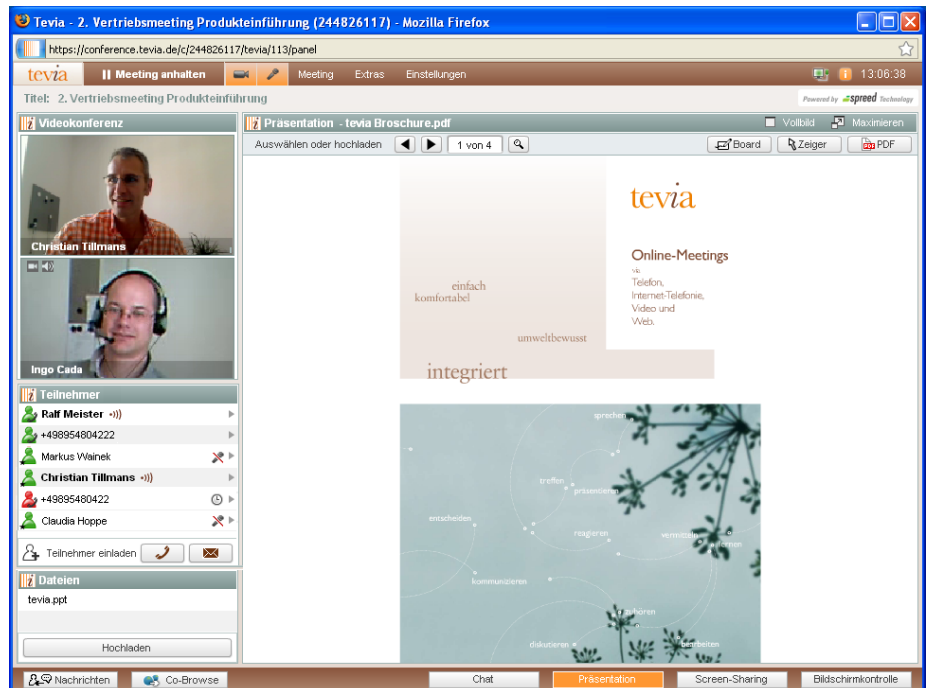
Tevia - 2. Vertriebsmeeting Produkteinführung (244826117) - Mozilla Firefox

https://conference.tevia.de/c/244826117/tevia/113/panel

tevia || Meeting anhalten Meeting Extras Einstellungen 13:06:38

Titel: 2. Vertriebsmeeting Produkteinführung

Powered by spreed Technology

Videokonferenz

Christian Tillmans

Ingo Cada

Teilnehmer

Ralf Meister

+498954804222

Markus Wainek

Christian Tillmans

+49895480422

Claudia Hoppe

Teilnehmer einladen

Dateien

tevia.ppt

Hochladen

Präsentation - tevia Broschure.pdf

Vollbild Maximieren

Auswählen oder hochladen 1 von 4

Board Zeiger PDF

tevia

Online-Meetings via Telefon, Internet-Telefonie, Video und Web.

einfach komfortabel

umweltbewusst

integriert

sprechen

treffen

präsentieren

entscheiden

reagieren

vermitteln

kommunizieren

zuhören

diskutieren

bearbeiten

Nachrichten Co-Browse Chat Präsentation Screen-Sharing Bildschirmkontrolle